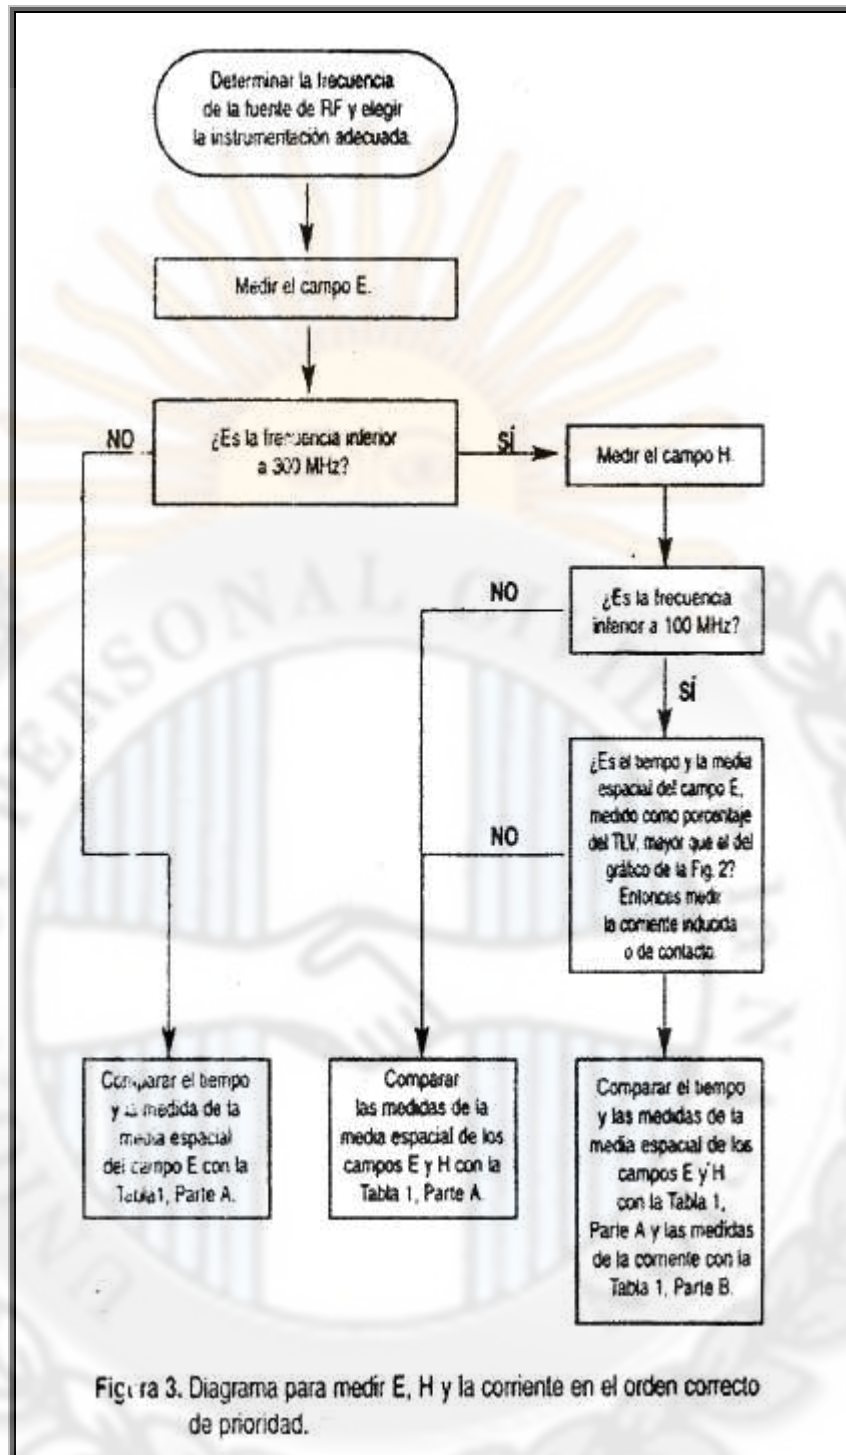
Determinar la frecuencia de la fuente de RF y elegir la instrumentación adecuada.

Medir el campo E.

NO

¿Es la frecuencia inferior a 300 MHz?

SÍ

Medir el campo H.

NO

¿Es la frecuencia inferior a 100 MHz?

SÍ

NO

¿Es el tiempo y la media espacial del campo E, medido como porcentaje del TLV, mayor que el del gráfico de la Fig. 2? Entonces medir la corriente inducida o de contacto.

Comparar el tiempo y la medida de la media espacial del campo E con la Tabla1, Parte A.

Comparar las medidas de la media espacial de los campos E y H con la Tabla 1, Parte A.

Comparar el tiempo y las medidas de la media espacial de los campos E y H con la Tabla 1, Parte A y las medidas de la corriente con la Tabla 1, Parte B.

Figura 3. Diagrama para medir E, H y la corriente en el orden correcto de prioridad.